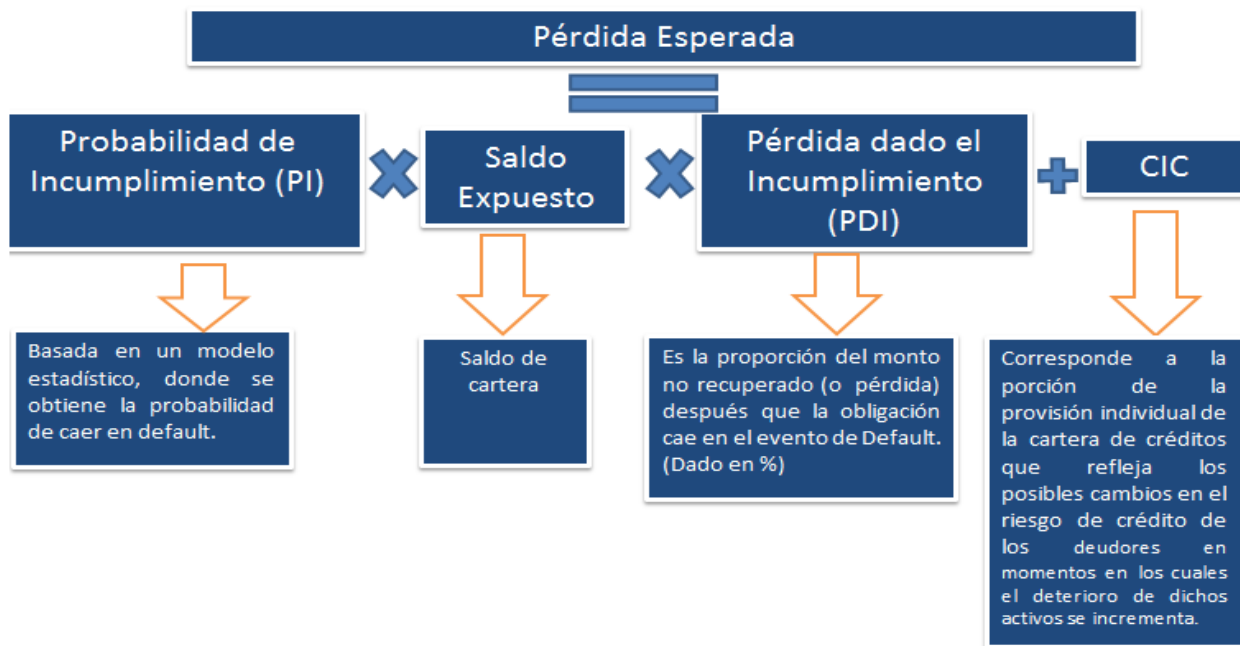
Pérdida Esperada

Probabilidad de Incumplimiento (PI)

Saldo Expuesto

Pérdida dado el Incumplimiento (PDI)

CIC

Basada en un modelo estadístico, donde se obtiene la probabilidad de caer en default.

Saldo de cartera

Es la proporción del monto no recuperado (o pérdida) después que la obligación cae en el evento de Default. (Dado en %)

Corresponde a la porción de la provisión individual de la cartera de créditos que refleja los posibles cambios en el riesgo de crédito de los deudores en momentos en los cuales el deterioro de dichos activos se incrementa.